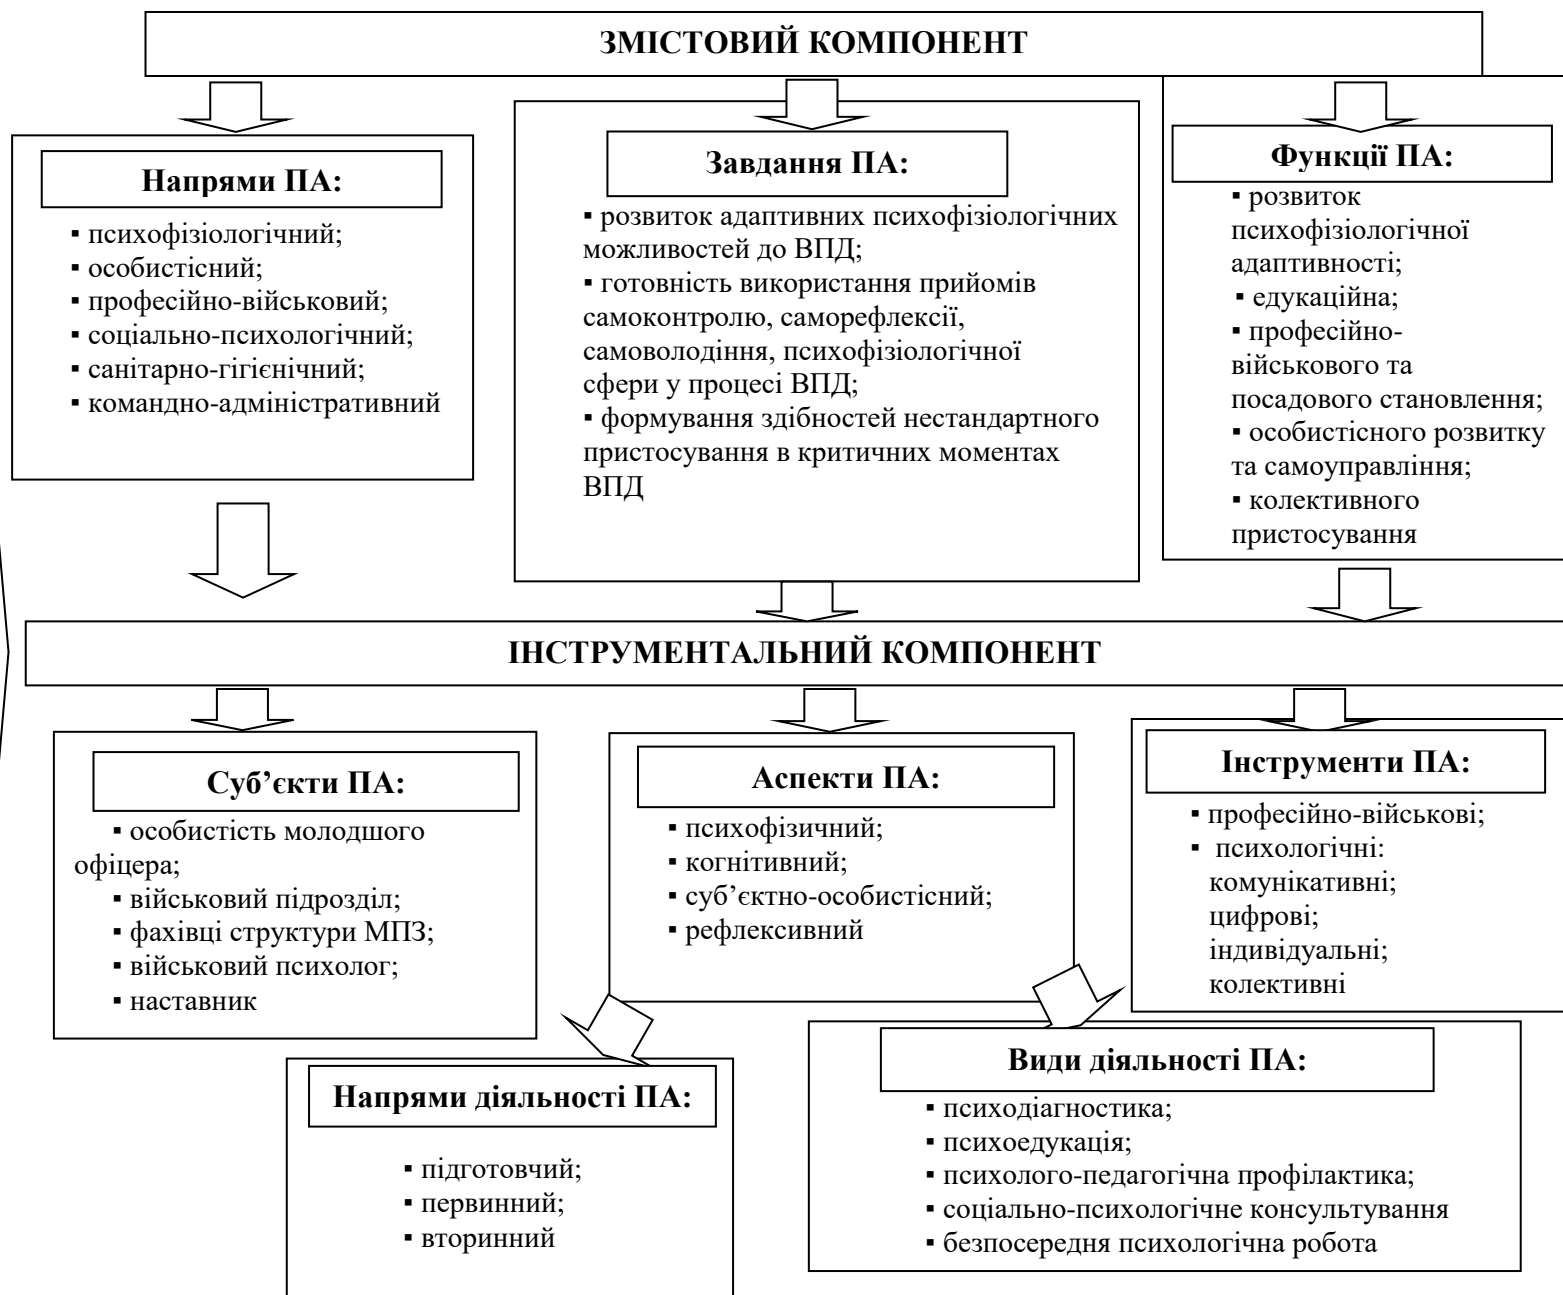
ЗМІСТОВИЙ КОМПОНЕНТ

Напрями ПА:

▪ психофізіологічний;
▪ особистісний;
▪ професійно-військовий;
▪ соціально-психологічний;
▪ санітарно-гігієнічний;
▪ командно-адміністративний

Завдання ПА:

▪ розвиток адаптивних психофізіологічних можливостей до ВПД;
▪ готовність використання прийомів самоконтролю, саморефлексії, самоволодіння, психофізіологічної сфери у процесі ВПД;
▪ формування здібностей нестандартного пристосування в критичних моментах ВПД

Функції ПА:

▪ розвиток психофізіологічної адаптивності;
▪ едукаційна;
▪ професійно-військового та посадового становлення;
▪ особистісного розвитку та самоуправління;
▪ колективного пристосування

ІНСТРУМЕНТАЛЬНИЙ КОМПОНЕНТ

Суб'єкти ПА:

▪ особистість молодшого офіцера;
▪ військовий підрозділ;
▪ фахівці структури МПЗ;
▪ військовий психолог;
▪ наставник

Аспекти ПА:

▪ психофізичний;
▪ когнітивний;
▪ суб'єктно-особистісний;
▪ рефлексивний

Інструменти ПА:

▪ професійно-військові;
▪ психологічні: комунікативні; цифрові; індивідуальні; колективні

Напрями діяльності ПА:

▪ підготовчий;
▪ первинний;
▪ вторинний

Види діяльності ПА:

▪ психодіагностика;
▪ психоедукація;
▪ психолого-педагогічна профілактика;
▪ соціально-психологічне консультування
▪ безпосередня психологічна робота